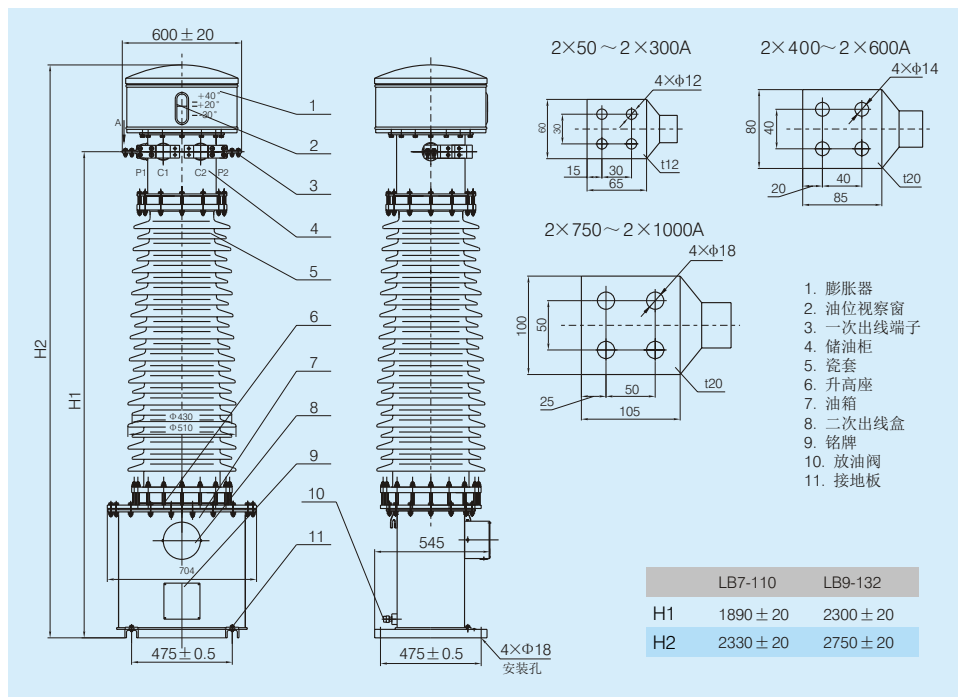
600±20

+40
+20°
-30°

A

P1 C1 C2 P2

Φ430
Φ510

704

H2

H1

1
2
3
4
5
6
7
8
9
10
11

545

475±0.5

475±0.5

4×Φ18
安装孔

2×50～2×300A

4×Φ12

60
30
15
30
65
t12

2×400～2×600A

4×Φ14

80
40
20
40
85
t20

2×750～2×1000A

4×Φ18

100
50
25
50
105
t20

1. 膨胀器
2. 油位视察窗
3. 一次出线端子
4. 储油柜
5. 瓷套
6. 升高座
7. 油箱
8. 二次出线盒
9. 铭牌
10. 放油阀
11. 接地板

| | LB7-110 | LB9-132 |
|---|---|---|
| H1 | 1890±20 | 2300±20 |
| H2 | 2330±20 | 2750±20 |